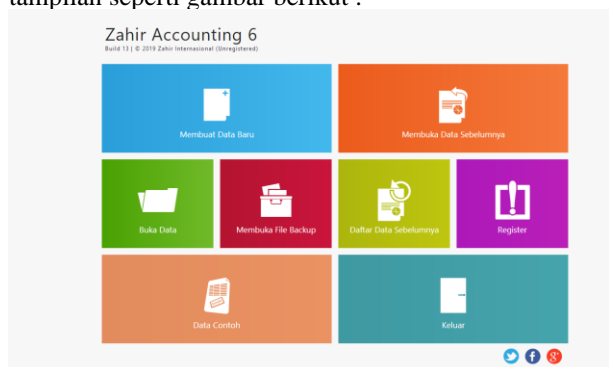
tampilan seperti gambar berikut :

Zahir Accounting 6
Build 13 | © 2019 Zahir Internasional (Unregistered)

Membuat Data Baru

Membuka Data Sebelumnya

Buka Data

Membuka File Backup

Daftar Data Sebelumnya

Register

Data Contoh

Keluar